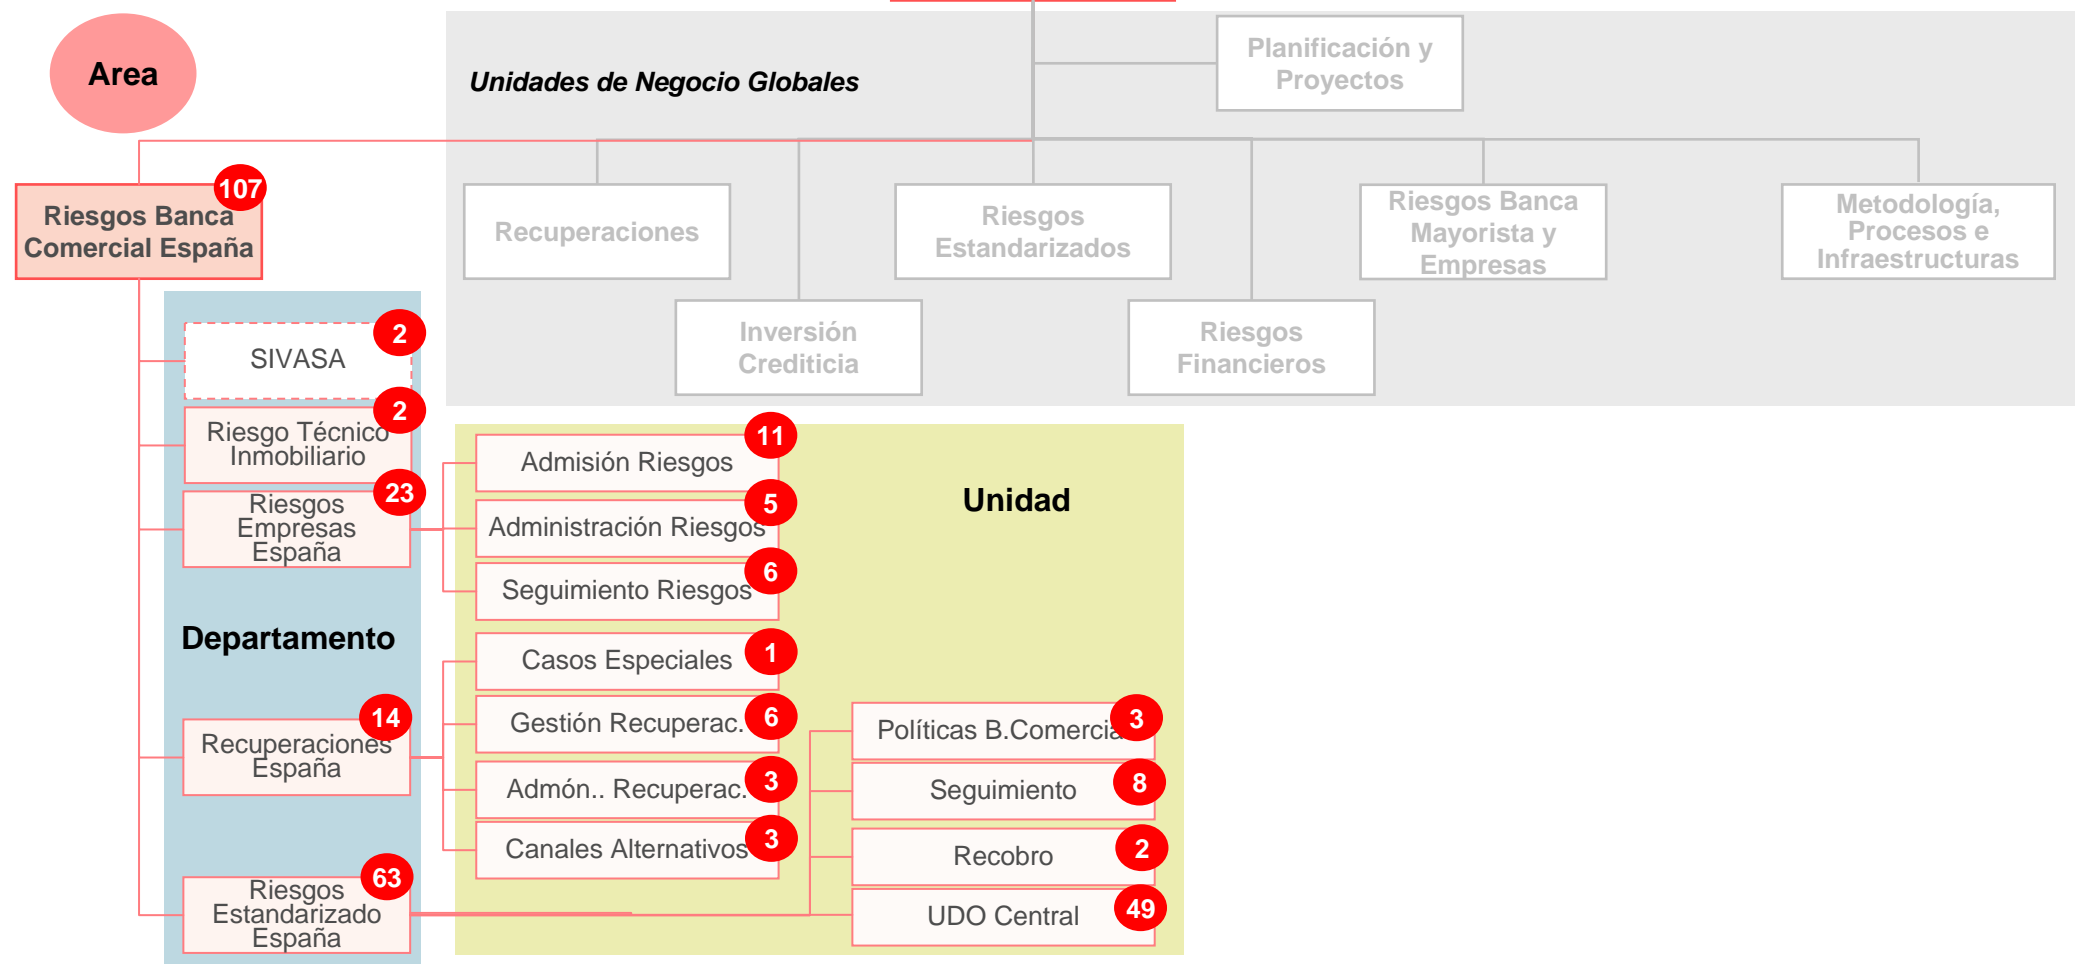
Area

Unidades de Negocio Globales

Planificación y Proyectos

Riesgos Banca Comercial España 107

Recuperaciones

Riesgos Estandarizados

Riesgos Banca Mayorista y Empresas

Metodología, Procesos e Infraestructuras

Inversión Crediticia

Riesgos Financieros

SIVASA 2

Riesgo Técnico Inmobiliario 2

Riesgos Empresas España 23

Admisión Riesgos 11

Administración Riesgos 5

Seguimiento Riesgos 6

Unidad

Departamento

Casos Especiales 1

Gestión Recuperac. 6

Admón.. Recuperac. 3

Canales Alternativos 3

Recuperaciones España 14

Políticas B.Comercial 3

Seguimiento 8

Recobro 2

UDO Central 49

Riesgos Estandarizado España 63